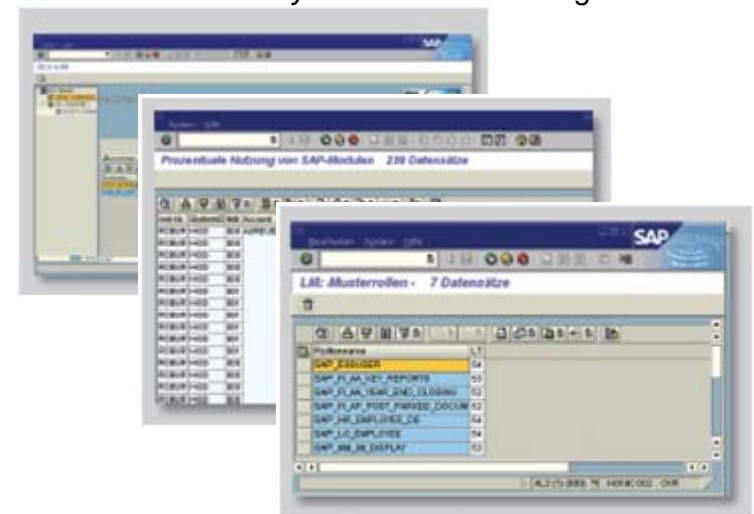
SAP

System Hilfe

Prozentuale Nutzung von SAP-Modulen 239 Datensätze

SAP

Bearbeiten System Hilfe

LM: Musterrollen - 7 Datensätze

Rollenname
SAP_ESSUSER 54
SAP_FI_AA_KEY_REPORTS 53
SAP_FI_AA_YEAR_END_CLOSING 53
SAP_FI_AP_POST_PARKED_DOCUM 52
SAP_HR_EMPLOYEE_DE 54
SAP_LO_EMPLOYEE 54
SAP_MM_IM_DISPLAY 53